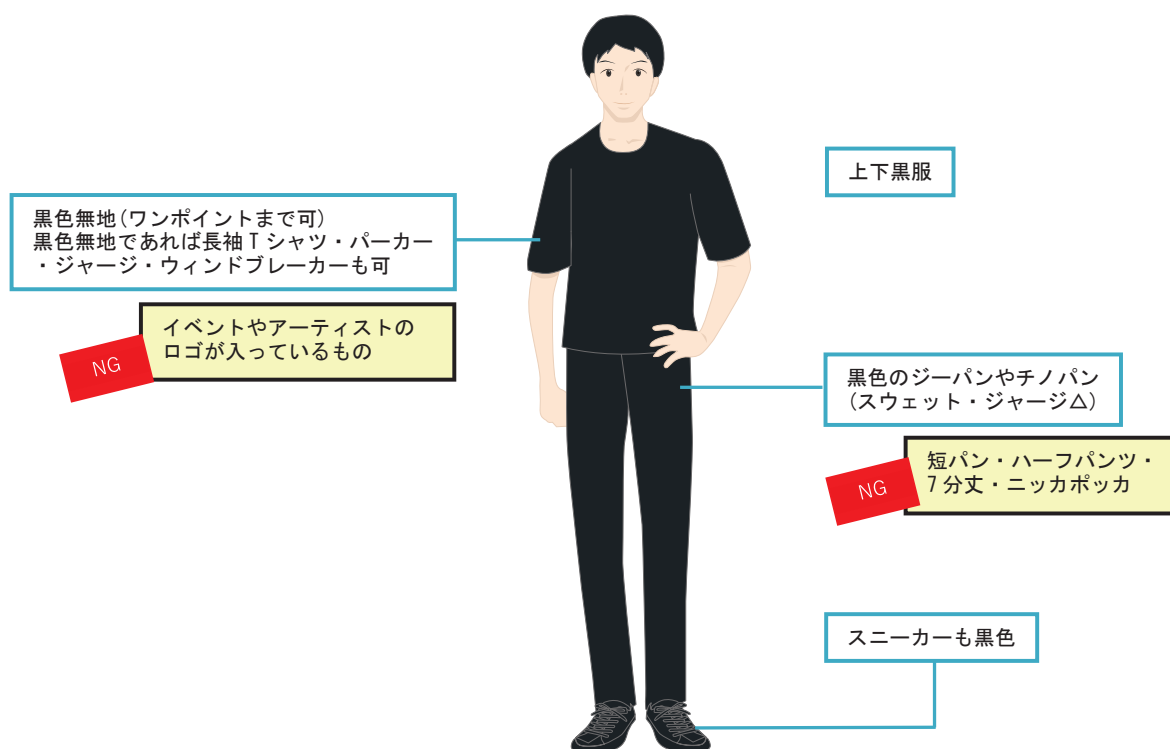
上下黒服

黒色無地（ワンポイントまで可）
黒色無地であれば長袖Ｔシャツ・パーカー・ジャージ・ウィンドブレーカーも可

NG

イベントやアーティストのロゴが入っているもの

黒色のジーパンやチノパン（スウェット・ジャージ△）

NG

短パン・ハーフパンツ・7分丈・ニッカポッカ

スニーカーも黒色